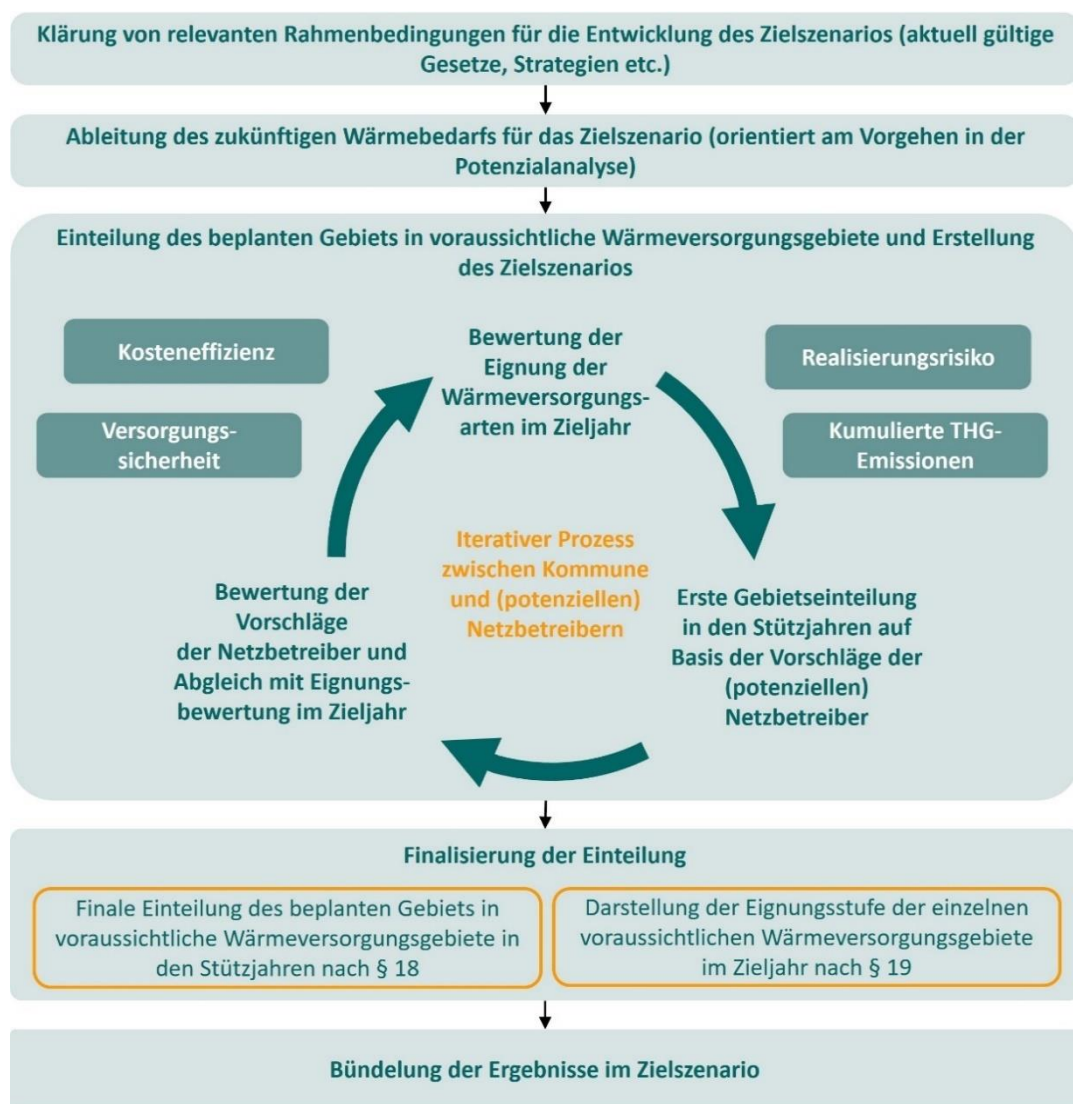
Klärung von relevanten Rahmenbedingungen für die Entwicklung des Zielszenarios (aktuell gültige Gesetze, Strategien etc.)

Ableitung des zukünftigen Wärmebedarfs für das Zielszenario (orientiert am Vorgehen in der Potenzialanalyse)

Einteilung des beplanten Gebiets in voraussichtliche Wärmeversorgungsgebiete und Erstellung des Zielszenarios

Kosteneffizienz

Versorgungssicherheit

Bewertung der Eignung der Wärmeversorgungsarten im Zieljahr

Realisierungsrisiko

Kumulierte THG-Emissionen

Iterativer Prozess zwischen Kommune und (potenziellen) Netzbetreibern

Bewertung der Vorschläge der Netzbetreiber und Abgleich mit Eignungsbewertung im Zieljahr

Erste Gebietseinteilung in den Stützjahren auf Basis der Vorschläge der (potenziellen) Netzbetreiber

Finalisierung der Einteilung

Finale Einteilung des beplanten Gebiets in voraussichtliche Wärmeversorgungsgebiete in den Stützjahren nach § 18

Darstellung der Eignungsstufe der einzelnen voraussichtlichen Wärmeversorgungsgebiete im Zieljahr nach § 19

Bündelung der Ergebnisse im Zielszenario